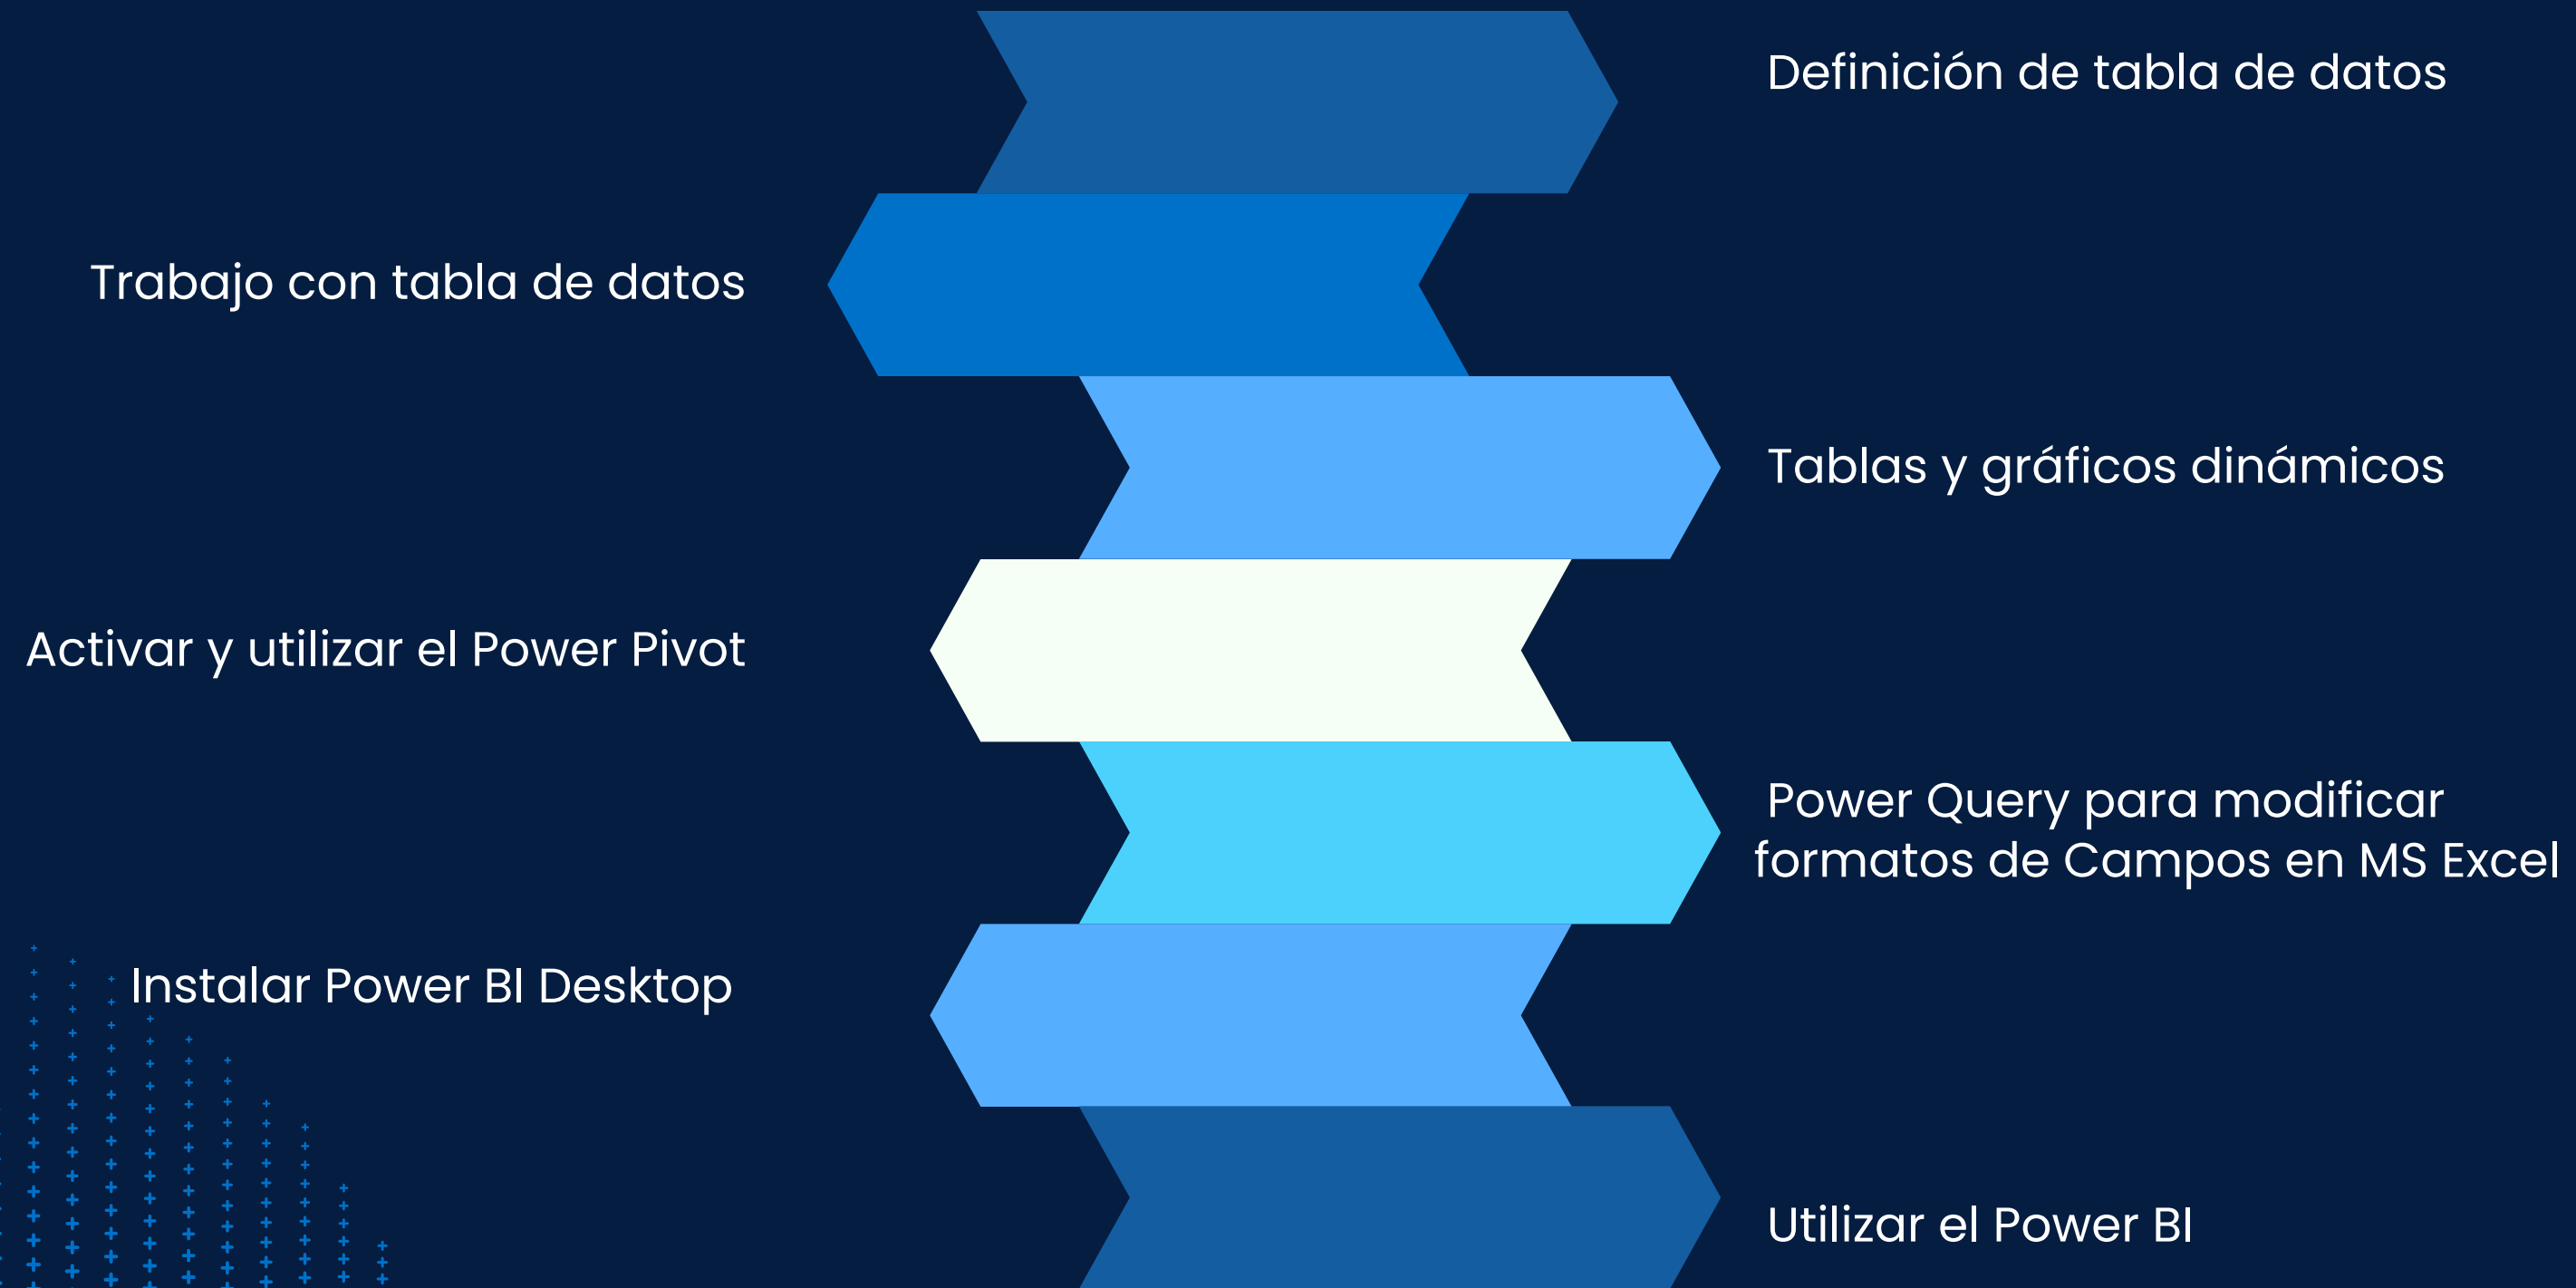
Definición de tabla de datos

Trabajo con tabla de datos

Tablas y gráficos dinámicos

Activar y utilizar el Power Pivot

Power Query para modificar formatos de Campos en MS Excel

Instalar Power BI Desktop

Utilizar el Power BI